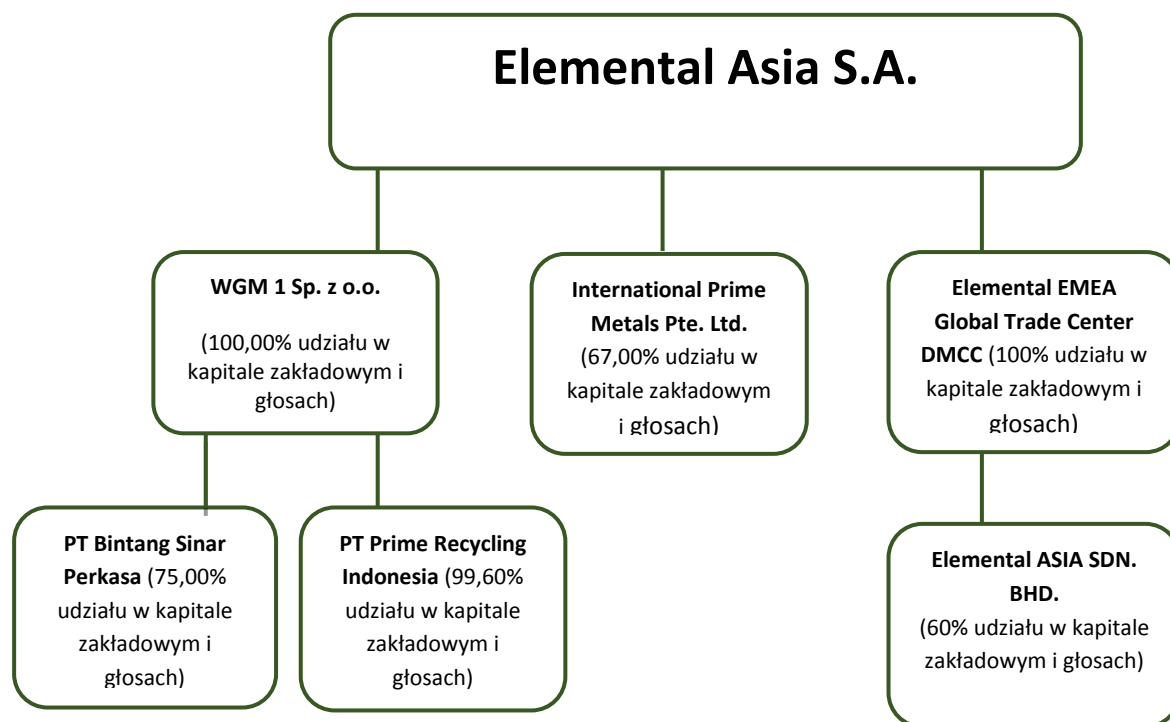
Elemental Asia S.A.

WGM 1 Sp. z o.o.

(100,00% udziału w kapitale zakładowym i głosach)

International Prime Metals Pte. Ltd. (67,00% udziału w kapitale zakładowym i głosach)

Elemental EMEA Global Trade Center DMCC (100% udziału w kapitale zakładowym i głosach)

PT Bintang Sinar Perkasa (75,00% udziału w kapitale zakładowym i głosach)

PT Prime Recycling Indonesia (99,60% udziału w kapitale zakładowym i głosach)

Elemental ASIA SDN. BHD. (60% udziału w kapitale zakładowym i głosach)